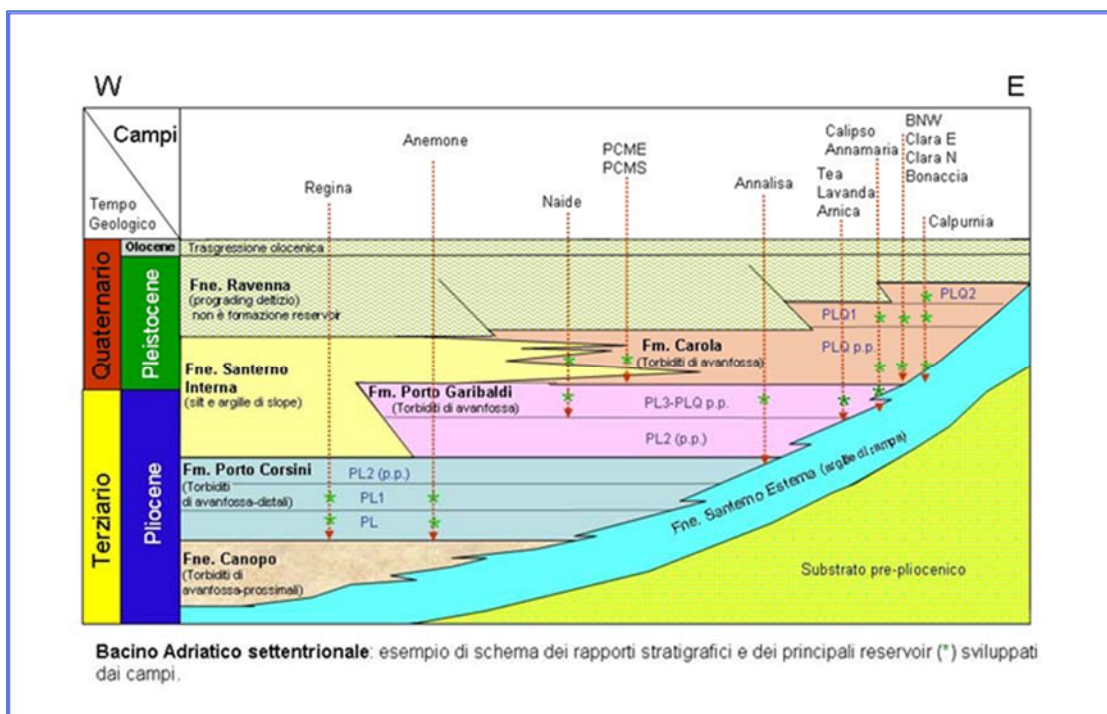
W

E

Campi

Tempo Geologico

Regina

Anemone

PCME
PCMS

Naide

Annalisa

Calipso
Annamaria

Tea
Lavanda
Arnica

BNW
Clara E
Clara N
Bonaccia

Calpurnia

Quaternario

Olocene

Trasgressione olocenica

Pleistocene

Fne. Ravenna
(prograding deltizio)
non è formazione reservoir

PLQ2

PLQ1

Fm. Carola
(Torbiditi di avanfossa)

PLQ p.p.

Fne. Santerno Interna
(silt e argille di slope)

Fm. Porto Garibaldi
(Torbiditi di avanfossa)

PL3-PLQ p.p.

PL2 (p.p.)

Terziario

Pliocene

Fm. Porto Corsini
(Torbiditi di avanfossa-distali)

PL2 (p.p.)

PL1

PL

Fne. Santerno Esterno (argille di rampa)

Fne. Canopo
(Torbiditi di avanfossa-prossimali)

Substrato pre-pliocenico

Bacino Adriatico settentrionale: esempio di schema dei rapporti stratigrafici e dei principali reservoir (*) sviluppati dai campi.